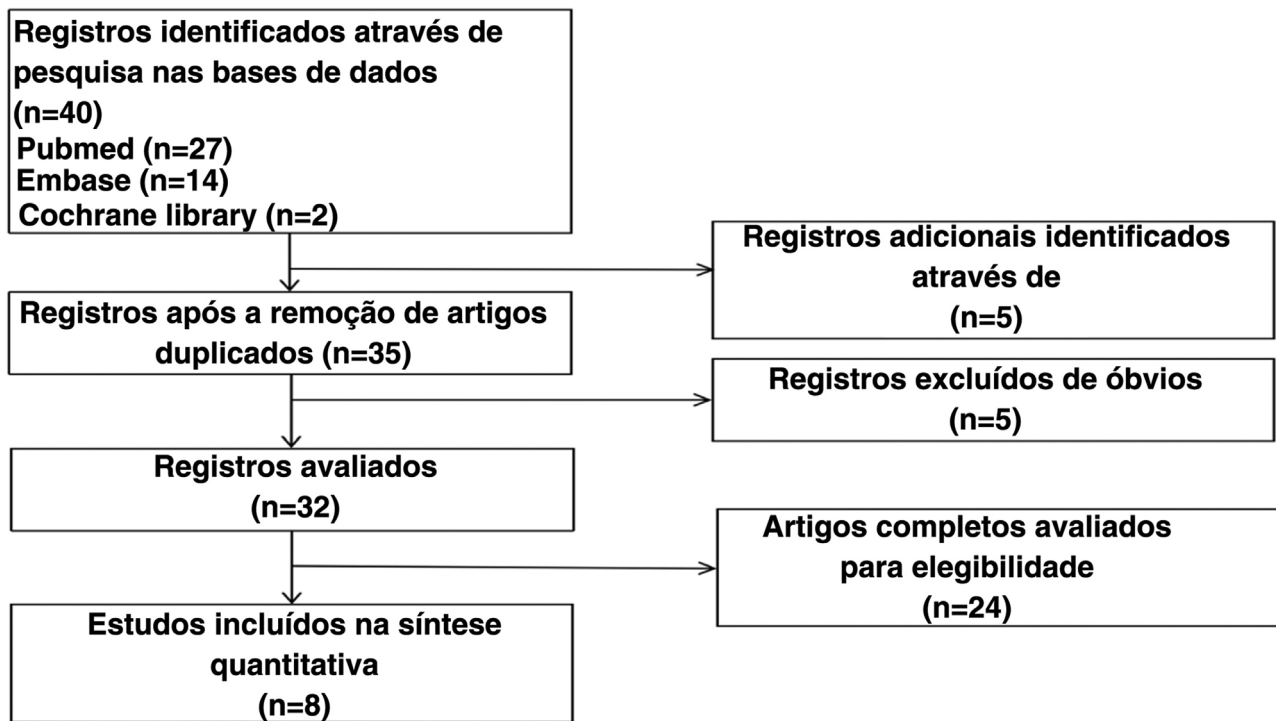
Registros identificados através de pesquisa nas bases de dados
(n=40)
Pubmed (n=27)
Embase (n=14)
Cochrane library (n=2)

Registros adicionais identificados através de
(n=5)

Registros após a remoção de artigos duplicados (n=35)

Registros excluídos de óbvios
(n=5)

Registros avaliados
(n=32)

Artigos completos avaliados para elegibilidade
(n=24)

Estudos incluídos na síntese quantitativa
(n=8)